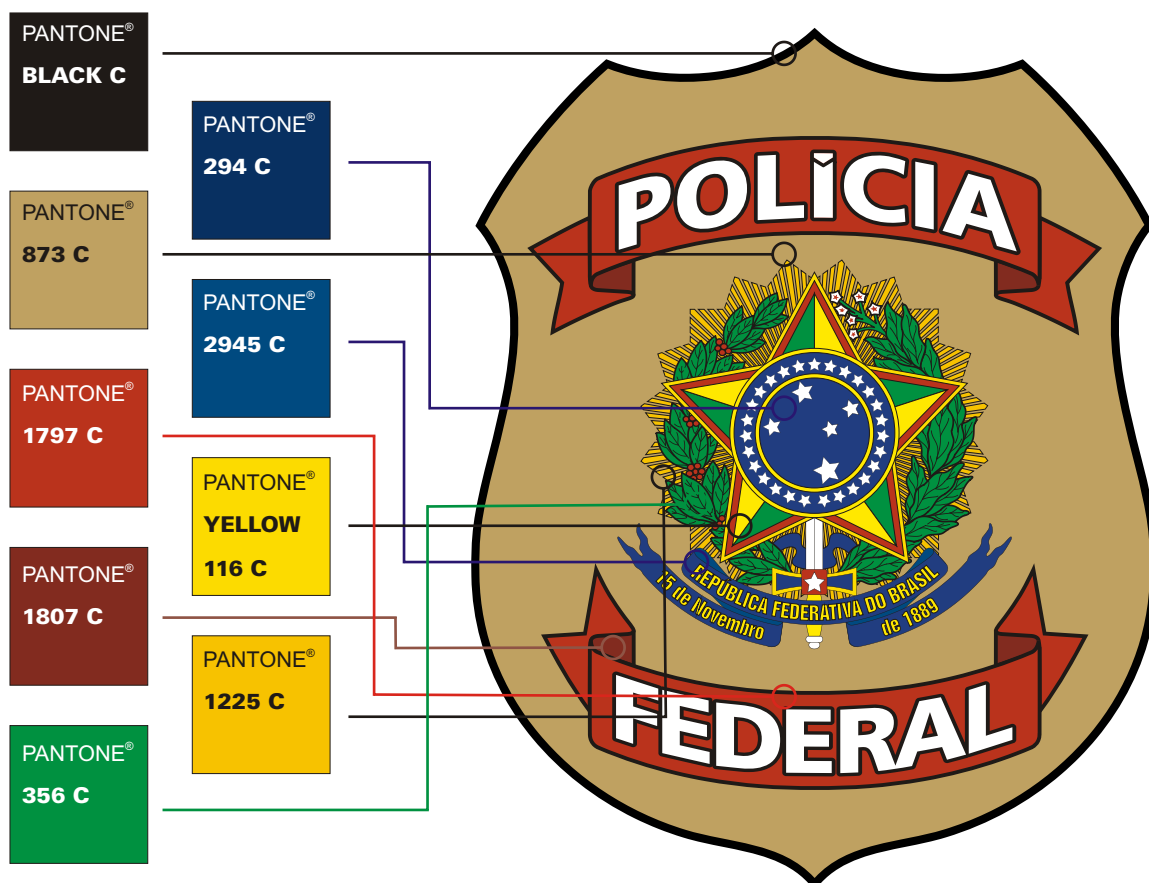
PANTONE®
BLACK C

PANTONE®
873 C

PANTONE®
1797 C

PANTONE®
1807 C

PANTONE®
356 C

PANTONE®
294 C

PANTONE®
2945 C

PANTONE®
YELLOW
116 C

PANTONE®
1225 C

POLÍCIA

REPUBLICA FEDERATIVA DO BRASIL
15 de Novembro
de 1889

FEDERAL